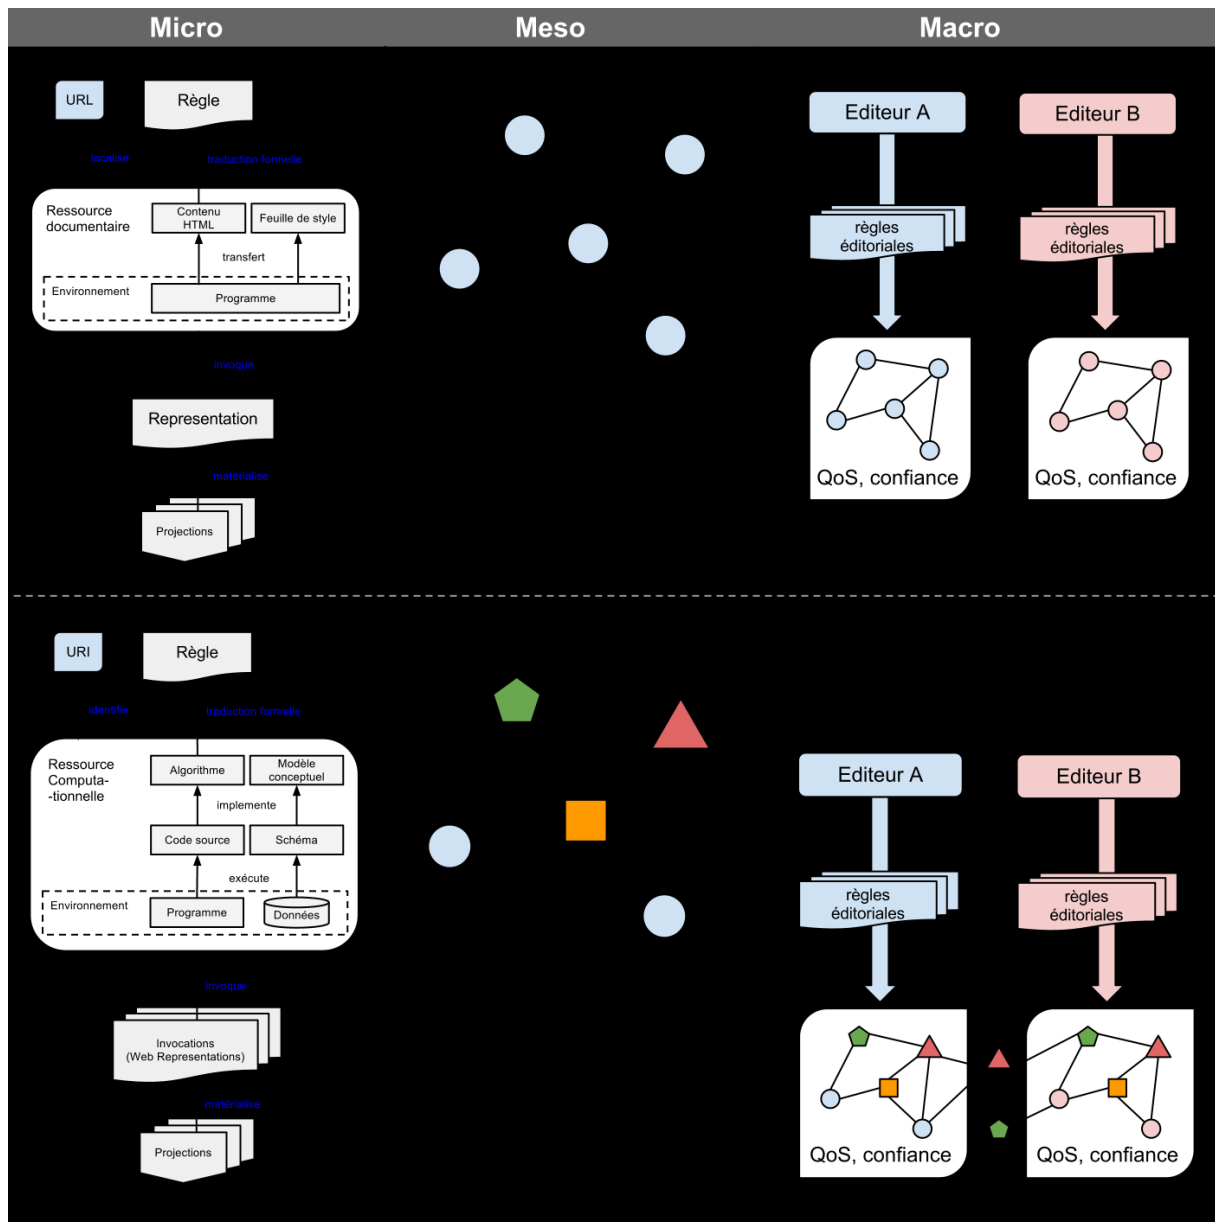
Micro

Meso

Macro

URL

Règle

localise

traduction formelle

Ressource documentaire

Contenu HTML

Feuille de style

transfert

Environnement

Programme

invoque

Representation

matérialise

Projections

Editeur A

règles éditoriales

QoS, confiance

Editeur B

règles éditoriales

QoS, confiance

URI

Règle

identifie

traduction formelle

Ressource Computa--tionnelle

Algorithme

Modèle conceptuel

implemente

Code source

Schéma

exécute

Environnement

Programme

Données

invoque

Invocations (Web Representations)

matérialise

Projections

Editeur A

règles éditoriales

QoS, confiance

Editeur B

règles éditoriales

QoS, confiance